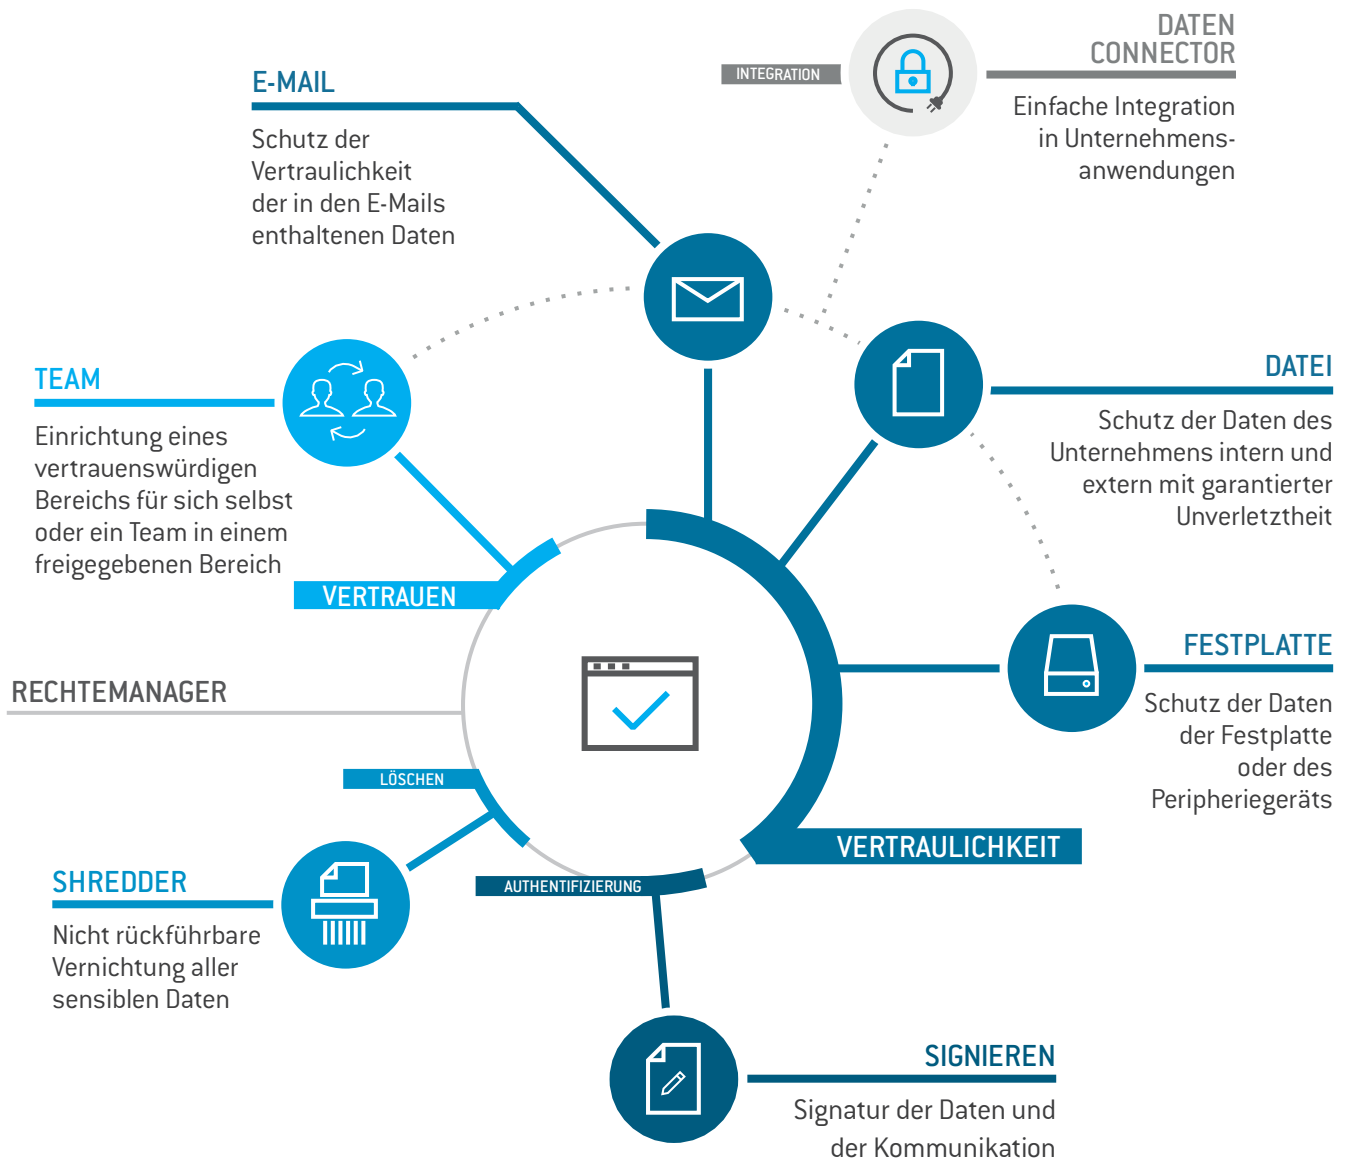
DATEN CONNECTOR

INTEGRATION

Einfache Integration in Unternehmensanwendungen

E-MAIL

Schutz der Vertraulichkeit der in den E-Mails enthaltenen Daten

TEAM

Einrichtung eines vertrauenswürdigen Bereichs für sich selbst oder ein Team in einem freigegebenen Bereich

DATEI

Schutz der Daten des Unternehmens intern und extern mit garantierter Unverletztheit

VERTRAUEN

RECHTEMANAGER

FESTPLATTE

Schutz der Daten der Festplatte oder des Peripheriegeräts

LÖSCHEN

VERTRAULICHKEIT

SHREDDER

Nicht rückführbare Vernichtung aller sensiblen Daten

AUTHENTIFIZIERUNG

SIGNIEREN

Signatur der Daten und der Kommunikation